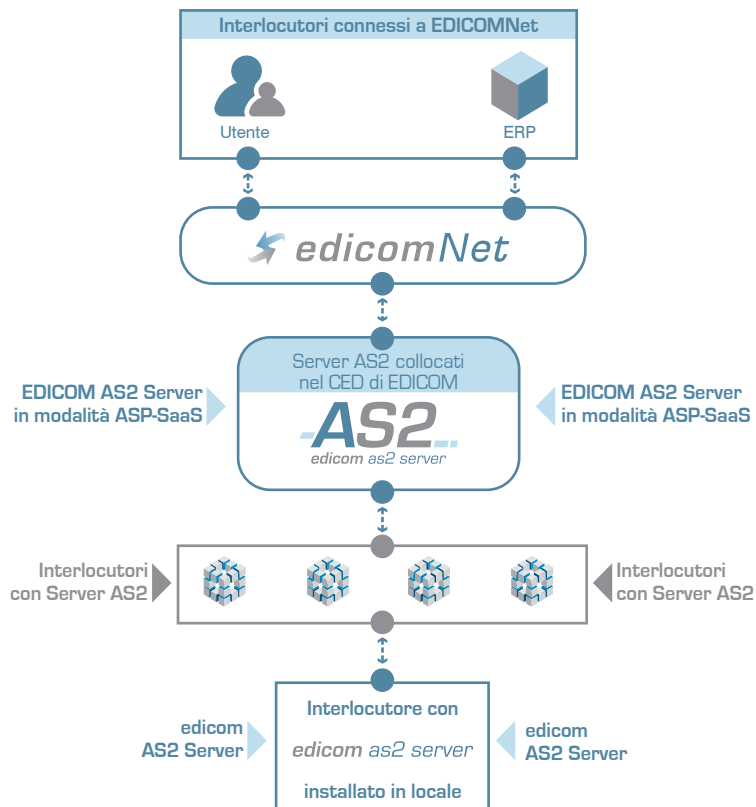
Interlocutori connessi a EDICOMNet

Utente

ERP

edicomNet

Server AS2 collocati nel CED di EDICOM

EDICOM AS2 Server in modalità ASP-SaaS

EDICOM AS2 Server in modalità ASP-SaaS

AS2

edicom as2 server

Interlocutori con Server AS2

Interlocutori con Server AS2

edicom AS2 Server

Interlocutore con

edicom as2 server

installato in locale

edicom AS2 Server